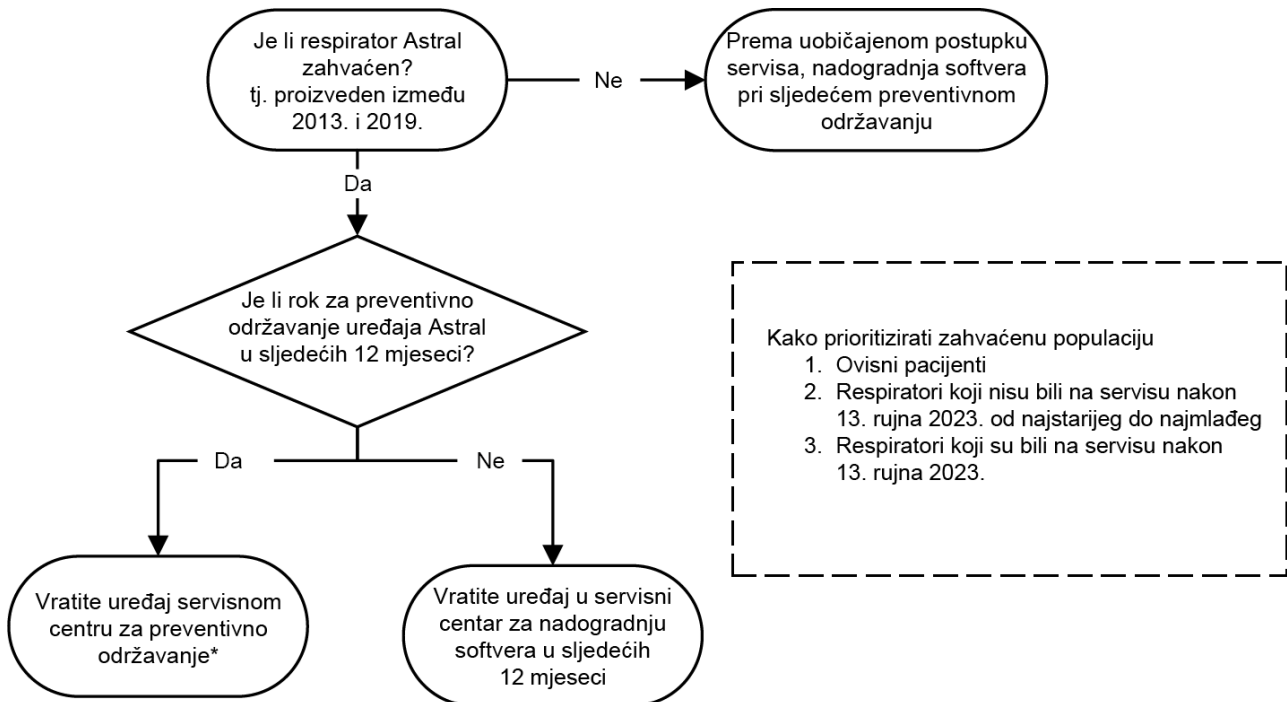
Je li respirator Astral zahvaćen? tj. proizveden između 2013. i 2019.

Ne

Prema uobičajenom postupku servisa, nadogradnja softvera pri sljedećem preventivnom održavanju

Da

Je li rok za preventivno održavanje uređaja Astral u sljedećih 12 mjeseci?

Kako prioritizirati zahvaćenu populaciju
1. Ovisni pacijenti
2. Respiratori koji nisu bili na servisu nakon 13. rujna 2023. od najstarijeg do najmlađeg
3. Respiratori koji su bili na servisu nakon 13. rujna 2023.

Da

Ne

Vratite uređaj servisnom centru za preventivno održavanje*

Vratite uređaj u servisni centar za nadogradnju softvera u sljedećih 12 mjeseci